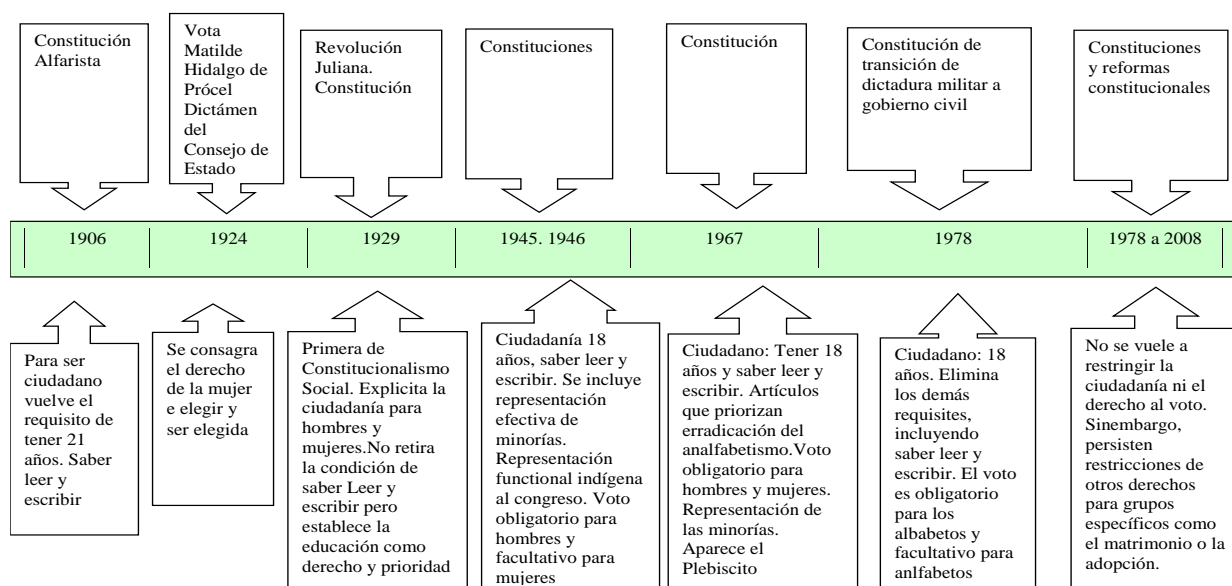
Constitución Alfarista

Vota Matilde Hidalgo de Prócel Dictámen del Consejo de Estado

Revolución Juliana. Constitución

Constituciones

Constitución

Constitución de transición de dictadura militar a gobierno civil

Constituciones y reformas constitucionales

| 1906 | 1924 | 1929 | 1945. 1946 | 1967 | 1978 | 1978 a 2008 |
|---|---|---|---|---|---|---|

Para ser ciudadano vuelve el requisito de tener 21 años. Saber leer y escribir

Se consagra el derecho de la mujer e elegir y ser elegida

Primera de Constitucionalismo Social. Explicita la ciudadanía para hombres y mujeres.No retira la condición de saber Leer y escribir pero establece la educación como derecho y prioridad

Ciudadanía 18 años, saber leer y escribir. Se incluye representación efectiva de minorías. Representación functional indígena al congreso. Voto obligatorio para hombres y facultativo para mujeres

Ciudadano: Tener 18 años y saber leer y escribir. Artículos que priorizan erradicación del analfabetismo.Voto obligatorio para hombres y mujeres. Representación de las minorías. Aparece el Plebiscito

Ciudadano: 18 años. Elimina los demás requisites, incluyendo saber leer y escribir. El voto es obligatorio para los albabetos y facultativo para anlfabetos

No se vuele a restringir la ciudadanía ni el derecho al voto. Sinembargo, persisten restricciones de otros derechos para grupos específicos como el matrimonio o la adopción.